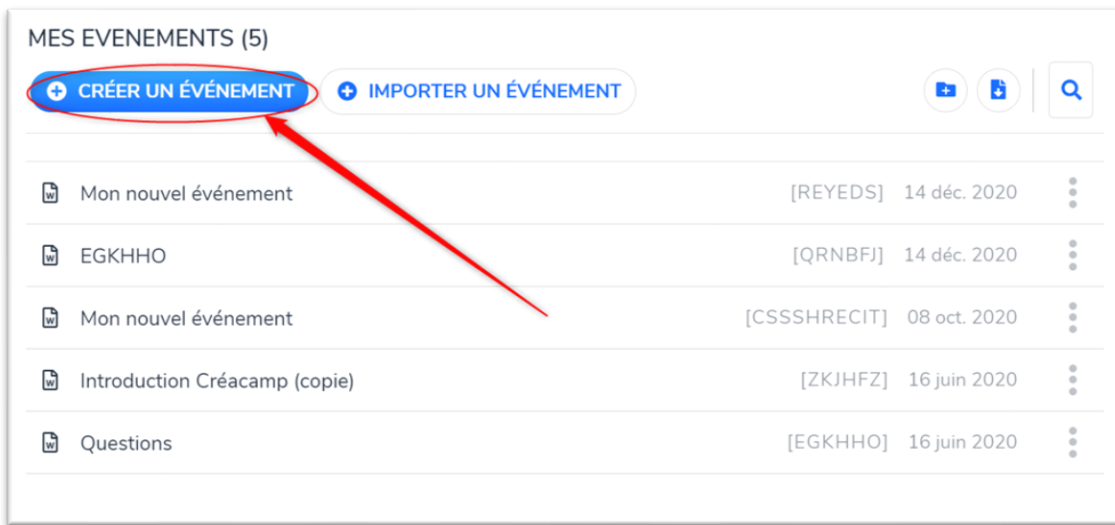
MES EVENEMENTS (5)

CRÉER UN ÉVÉNEMENT

IMPORTER UN ÉVÉNEMENT

| | | |
|---|---|---|
| Mon nouvel événement | [REYEDS] | 14 déc. 2020 |
| EGKHHO | [QRNBFJ] | 14 déc. 2020 |
| Mon nouvel événement | [CSSSHRECIT] | 08 oct. 2020 |
| Introduction Créacamp (copie) | [ZKJHFZ] | 16 juin 2020 |
| Questions | [EGKHHO] | 16 juin 2020 |